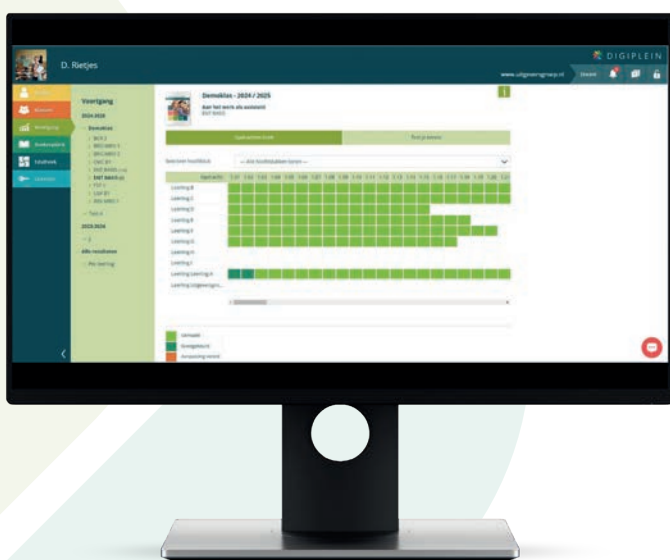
D. Rietjes

DIGIPLEIN

www.uitgeverijmaeyt.nl

Voortgang

2024-2025

Demoklas

2023-2024

Demoklas - 2024 / 2025

Aan het werk als assistent

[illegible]

-- Alle hoofdstukken tonen --

Leerling A

Leerling B

Leerling C

Leerling D

Leerling E

Leerling F

Leerling G

Leerling H

Leerling I

Leerling Leerling A

Leerling Uitgeverijm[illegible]